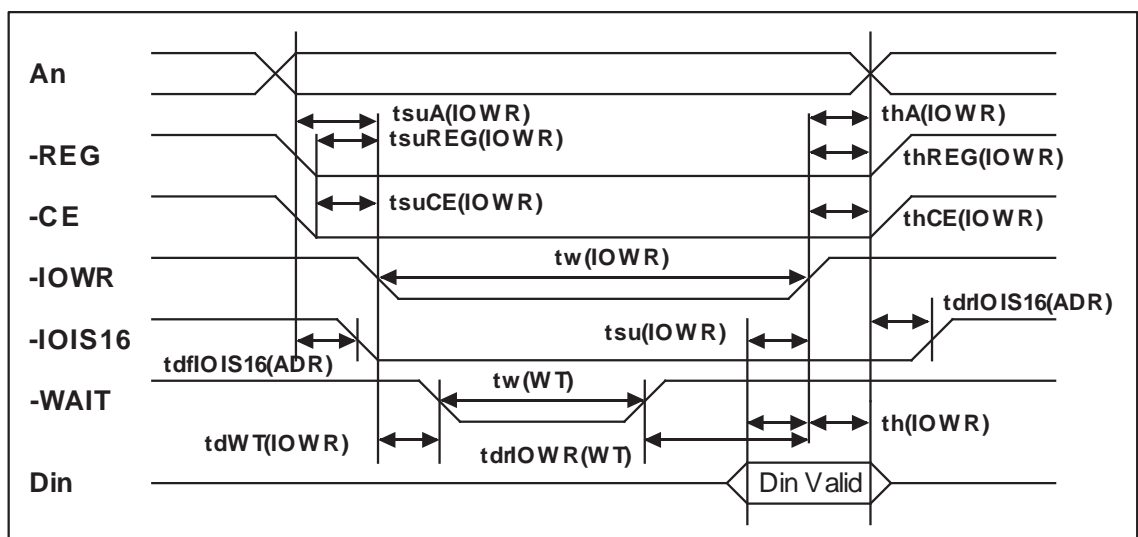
An
tsuA(IOWR)
thA(IOWR)
tsuREG(IOWR)
-REG
thREG(IOWR)
-CE
tsuCE(IOWR)
thCE(IOWR)
-IOWR
tw(IOWR)
-IOIS16
tdrIOIS16(ADR)
tsu(IOWR)
tdfIOIS16(ADR)
-WAIT
tw(WT)
th(IOWR)
tdWT(IOWR)
tdrIOWR(WT)
Din
Din Valid